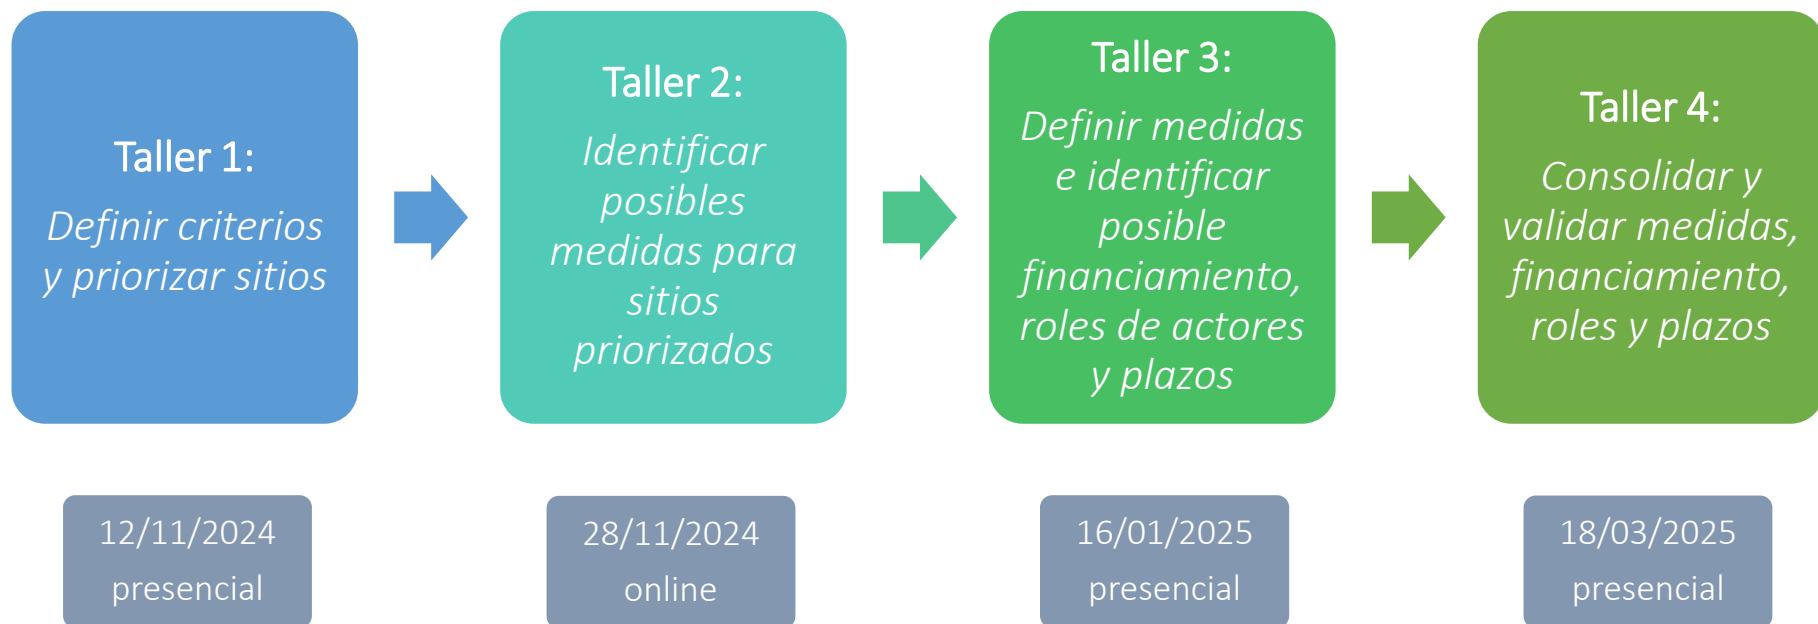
Taller 1:
Definir criterios y priorizar sitios

Taller 2:
Identificar posibles medidas para sitios priorizados

Taller 3:
Definir medidas e identificar posible financiamiento, roles de actores y plazos

Taller 4:
Consolidar y validar medidas, financiamiento, roles y plazos

12/11/2024
presencial

28/11/2024
online

16/01/2025
presencial

18/03/2025
presencial